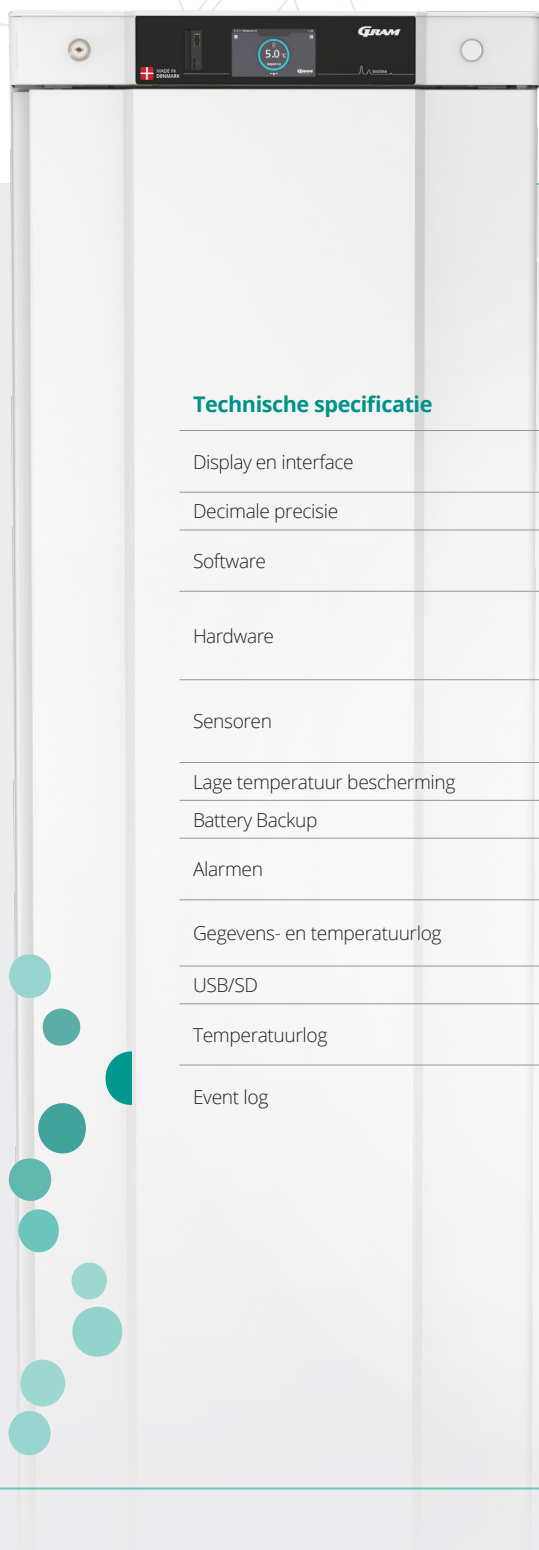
GRAM

MADE IN DENMARK

5.0 °C

GRAM

Technische specificatie

Display en interface

Decimale precisie

Software

Hardware

Sensoren

Lage temperatuur bescherming

Battery Backup

Alarmen

Gegevens- en temperatuurlog

USB/SD

Temperatuurlog

Event log